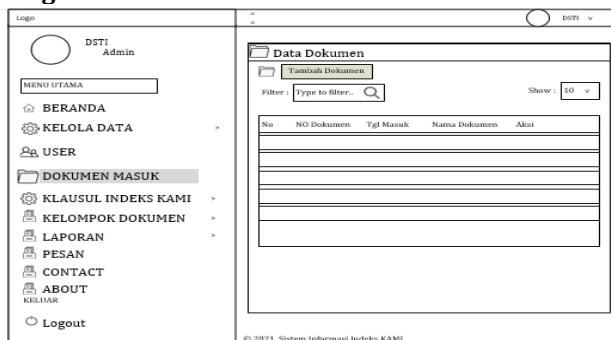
Logo

DSTI v

DSTI
Admin

MENU UTAMA

BERANDA

KELOLA DATA >

USER

DOKUMEN MASUK

KLAUSUL INDEKS KAMI >

KELOMPOK DOKUMEN >

LAPORAN >

PESAN

CONTACT

ABOUT

KELUAR

Logout

Data Dokumen

Tambah Dokumen

Filter : Type to filter..

Show : 10 v

| No | NO Dokumen | Tgl Masuk | Nama Dokumen | Aksi |
|---|---|---|---|---|
| | | | | |
| | | | | |
| | | | | |
| | | | | |
| | | | | |
| | | | | |
| | | | | |

© 2021 Sistem Informasi Indeks KAMI